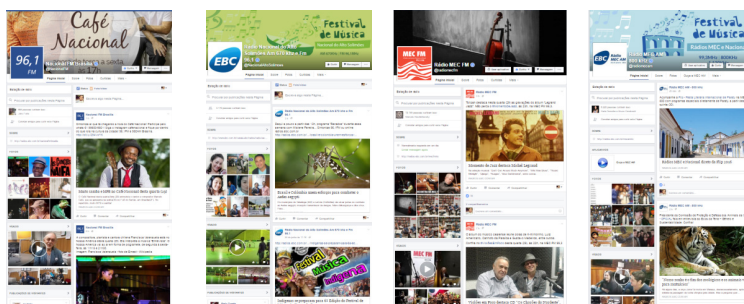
Café Nacional

96,1

Nacional FM Brasília

Festival de Música

EBC

MEC FM

Rádio MEC FM

Festival de Música

Rádios MEC e Nacional

Página inicial

Sobre

Fotos

Curtidas

Mais

Festival Música Indígena